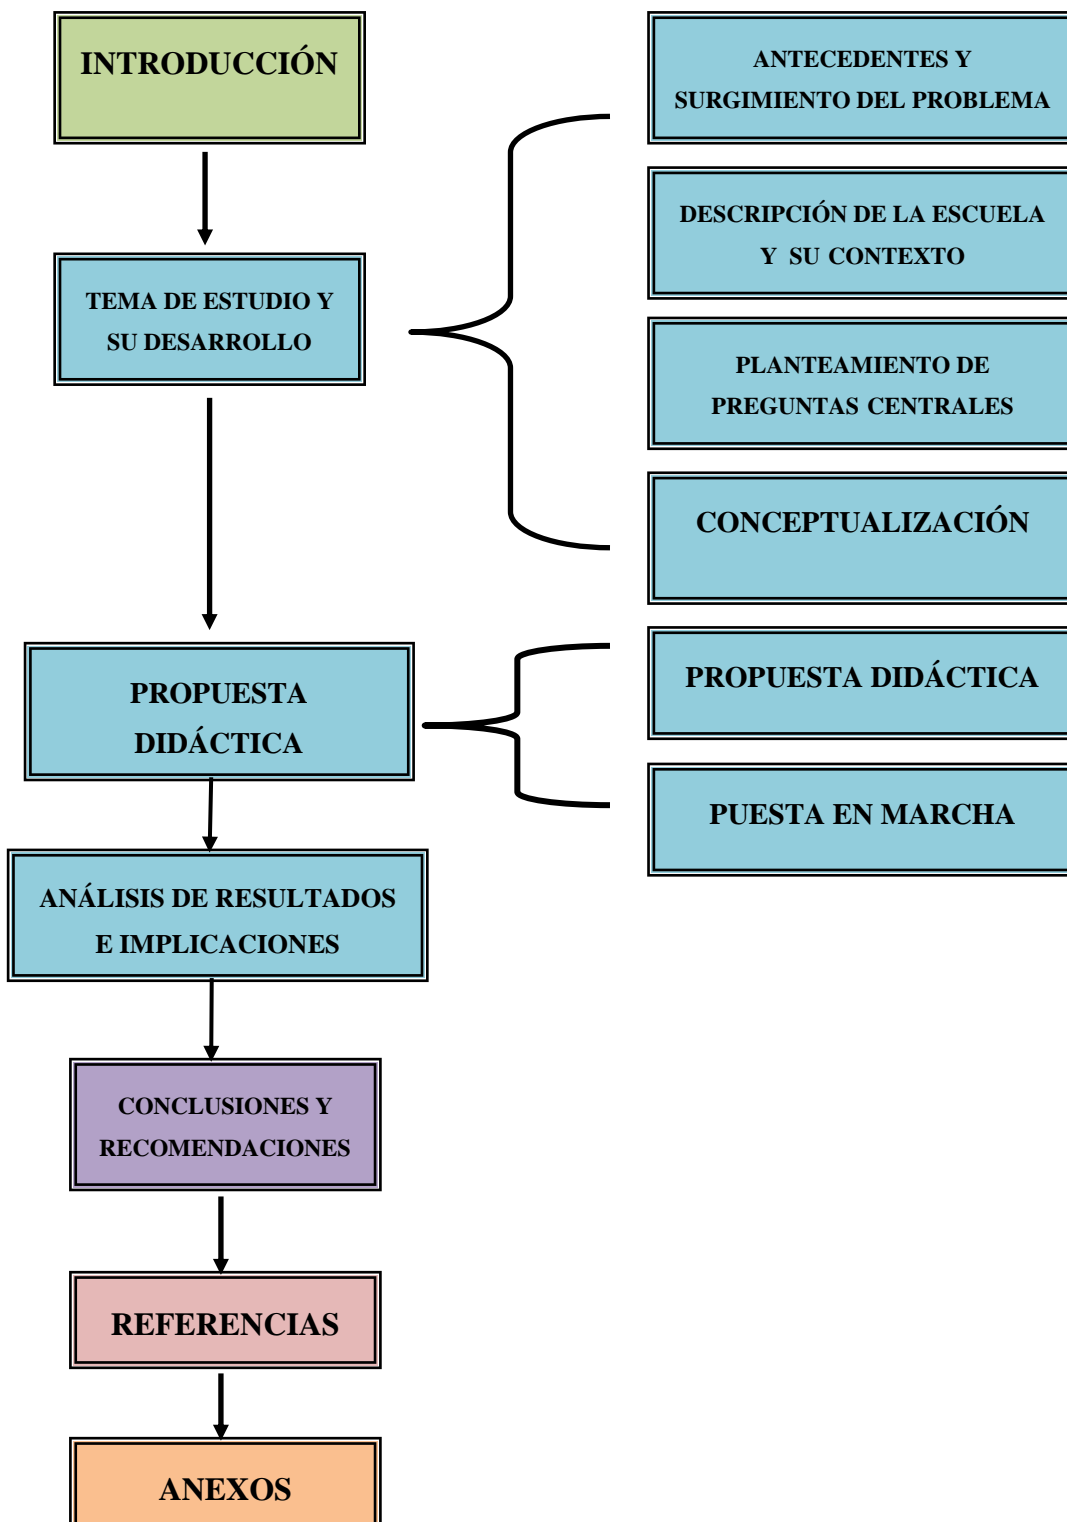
INTRODUCCIÓN

TEMA DE ESTUDIO Y SU DESARROLLO

ANTECEDENTES Y SURGIMIENTO DEL PROBLEMA

DESCRIPCIÓN DE LA ESCUELA Y SU CONTEXTO

PLANTEAMIENTO DE PREGUNTAS CENTRALES

CONCEPTUALIZACIÓN

PROPUESTA DIDÁCTICA

PROPUESTA DIDÁCTICA

PUESTA EN MARCHA

ANÁLISIS DE RESULTADOS E IMPLICACIONES

CONCLUSIONES Y RECOMENDACIONES

REFERENCIAS

ANEXOS